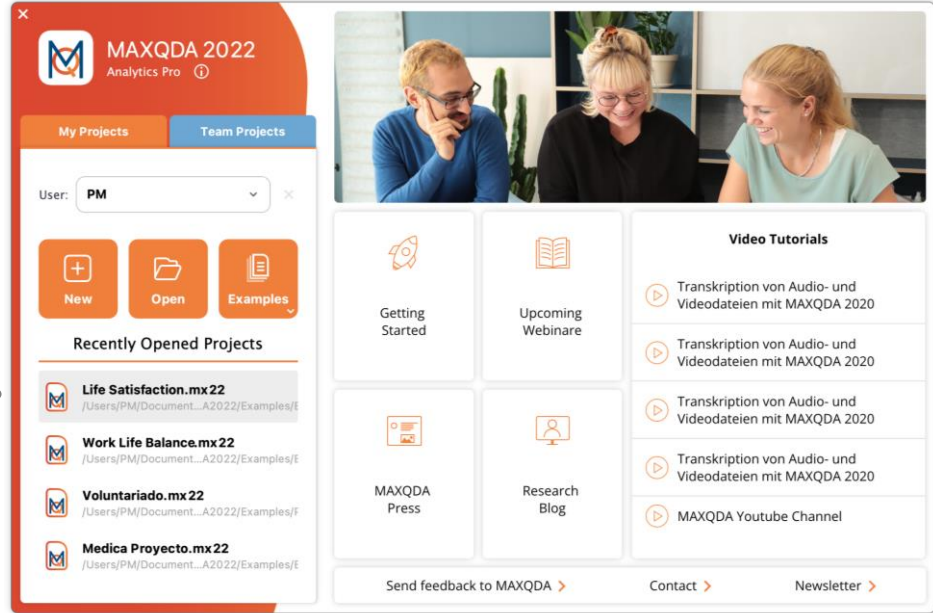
×

MAXQDA 2022
Analytics Pro ⓘ

My Projects
Team Projects

User: PM

New
Open
Examples

Recently Opened Projects

Life Satisfaction.mx22
/Users/PM/Document...A2022/Examples/E

Work Life Balance.mx22
/Users/PM/Document...A2022/Examples/E

Voluntariado.mx22
/Users/PM/Document...A2022/Examples/F

Medica Proyecto.mx22
/Users/PM/Document...A2022/Examples/E

Getting Started

Upcoming Webinare

MAXQDA Press

Research Blog

Video Tutorials

Transkription von Audio- und Videodateien mit MAXQDA 2020

Transkription von Audio- und Videodateien mit MAXQDA 2020

Transkription von Audio- und Videodateien mit MAXQDA 2020

Transkription von Audio- und Videodateien mit MAXQDA 2020

MAXQDA Youtube Channel

Send feedback to MAXQDA >
Contact >
Newsletter >